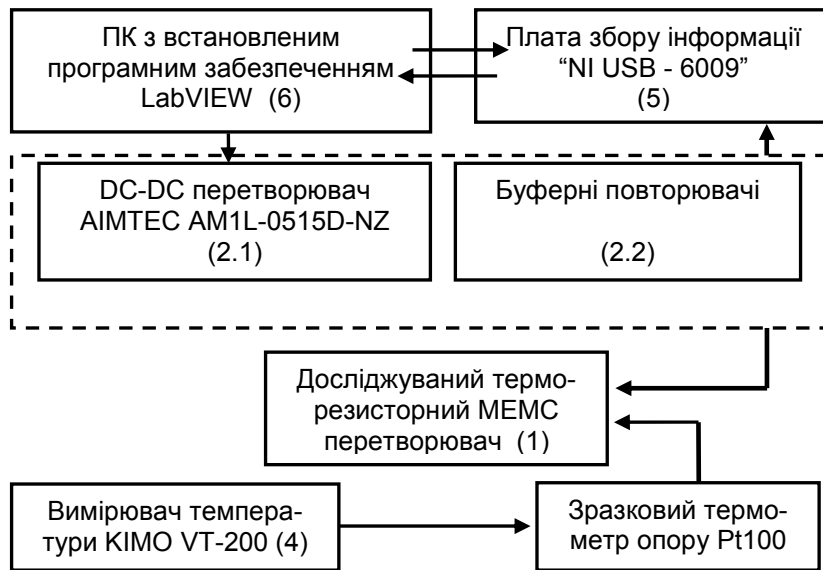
ПК з встановленим програмним забезпеченням LabVIEW (6)

Плата збору інформації “NI USB - 6009” (5)

DC-DC перетворювач AIMTEC AM1L-0515D-NZ (2.1)

Буферні повторювачі (2.2)

Досліджуваний терморезисторний МЕМС перетворювач (1)

Вимірювач температури KIMO VT-200 (4)

Зразковий термометр опору Pt100